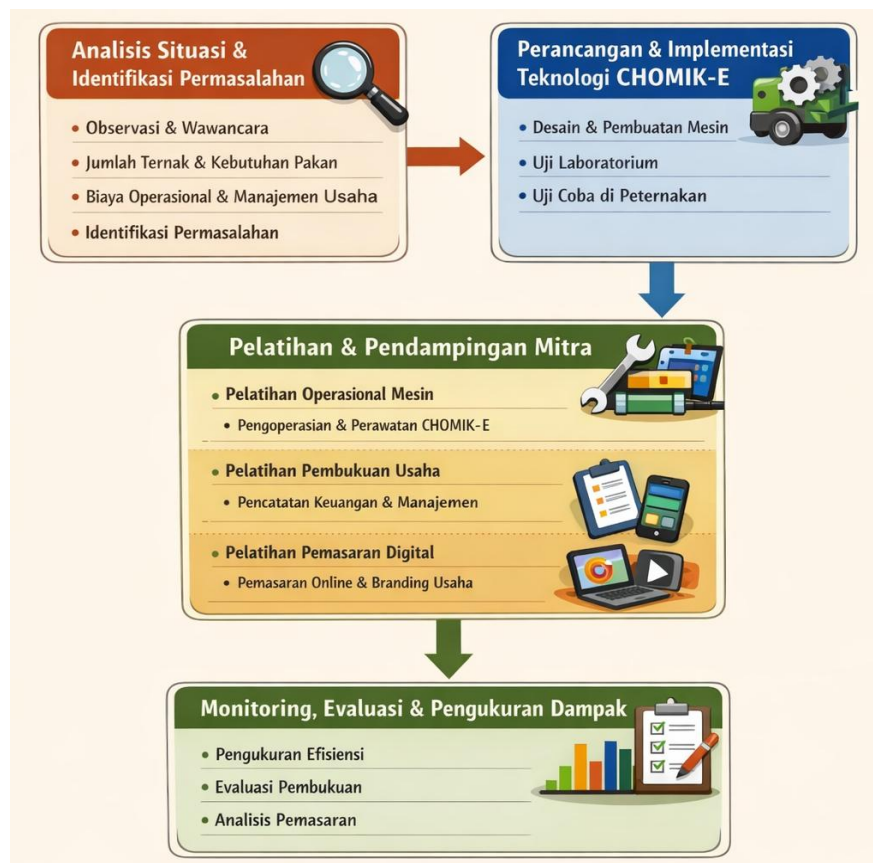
Analisis Situasi & Identifikasi Permasalahan

• Observasi & Wawancara
• Jumlah Ternak & Kebutuhan Pakan
• Biaya Operasional & Manajemen Usaha
• Identifikasi Permasalahan

Perancangan & Implementasi Teknologi CHOMIK-E

• Desain & Pembuatan Mesin
• Uji Laboratorium
• Uji Coba di Peternakan

Pelatihan & Pendampingan Mitra

• Pelatihan Operasional Mesin
• Pengoperasian & Perawatan CHOMIK-E

• Pelatihan Pembukuan Usaha
• Pencatatan Keuangan & Manajemen

• Pelatihan Pemasaran Digital
• Pemasaran Online & Branding Usaha

Monitoring, Evaluasi & Pengukuran Dampak

• Pengukuran Efisiensi
• Evaluasi Pembukuan
• Analisis Pemasaran